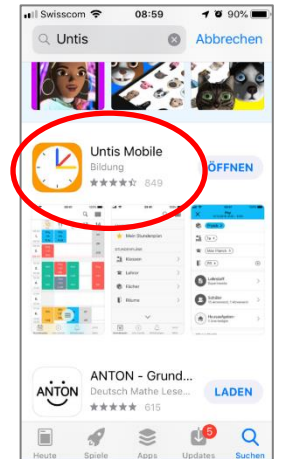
Swisscom 08:59 90%

Untis

Abbrechen

Untis Mobile

Bildung

849

ÖFFNEN

Mein Stundenplan

Klassen

Lehrer

Fächer

Räume

ANTON

ANTON - Grund...

Deutsch Mathe Lese...

615

LADEN

Heute

Spiele

Apps

5

Updates

Suchen